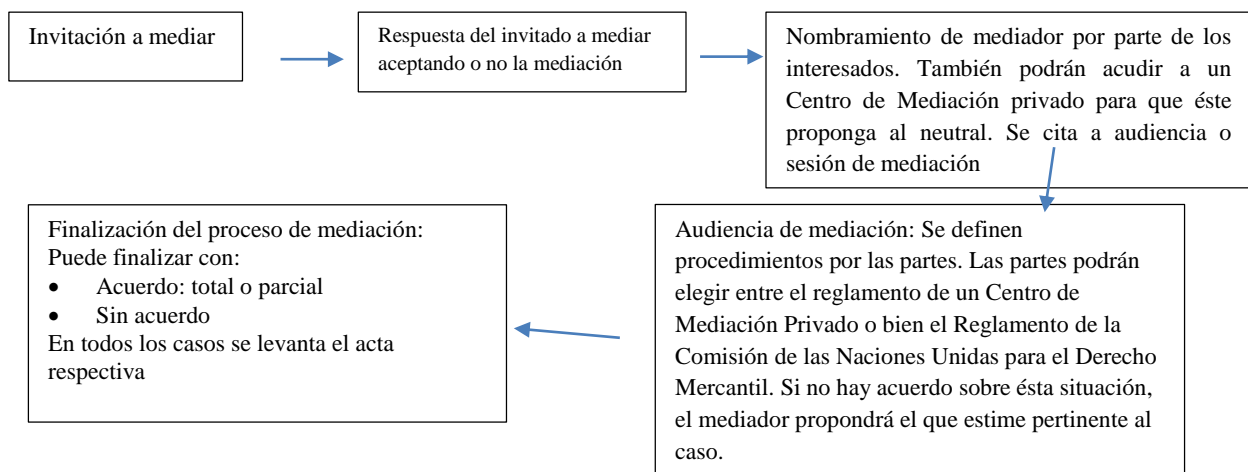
Invitación a mediar

Respuesta del invitado a mediar aceptando o no la mediación

Nombramiento de mediador por parte de los interesados. También podrán acudir a un Centro de Mediación privado para que éste proponga al neutral. Se cita a audiencia o sesión de mediación

Audiencia de mediación: Se definen procedimientos por las partes. Las partes podrán elegir entre el reglamento de un Centro de Mediación Privado o bien el Reglamento de la Comisión de las Naciones Unidas para el Derecho Mercantil. Si no hay acuerdo sobre ésta situación, el mediador propondrá el que estime pertinente al caso.

Finalización del proceso de mediación:
Puede finalizar con:
• Acuerdo: total o parcial
• Sin acuerdo
En todos los casos se levanta el acta respectiva